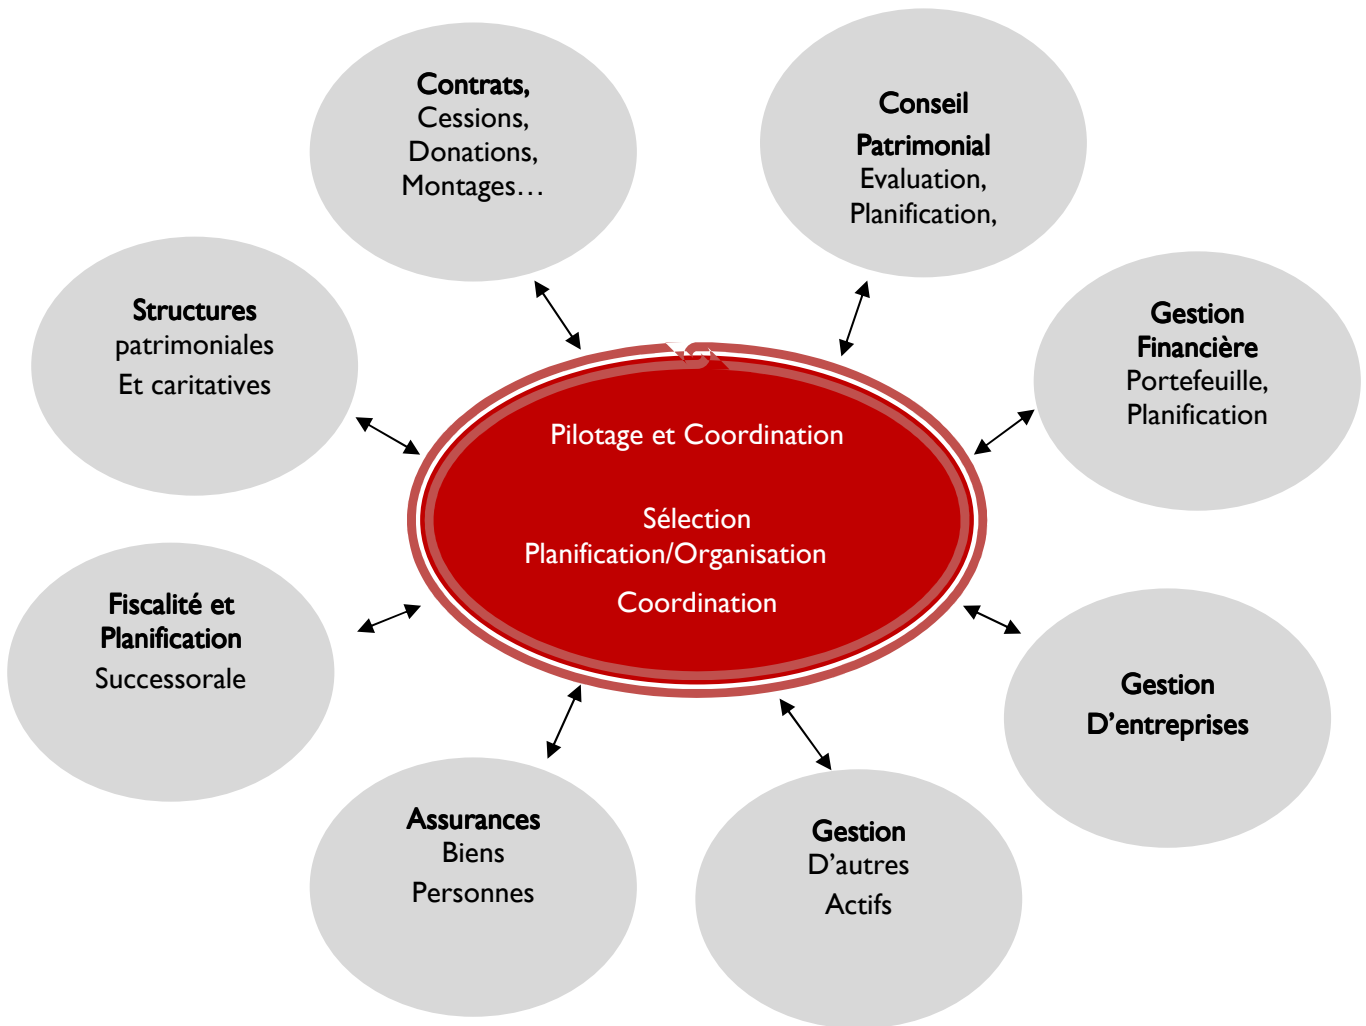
Contrats,
Cessions,
Donations,
Montages…

Conseil
Patrimonial
Evaluation,
Planification,

Structures
patrimoniales
Et caritatives

Gestion
Financière
Portefeuille,
Planification

Pilotage et Coordination

Sélection
Planification/Organisation
Coordination

Fiscalité et
Planification
Successorale

Gestion
D'entreprises

Assurances
Biens
Personnes

Gestion
D'autres
Actifs